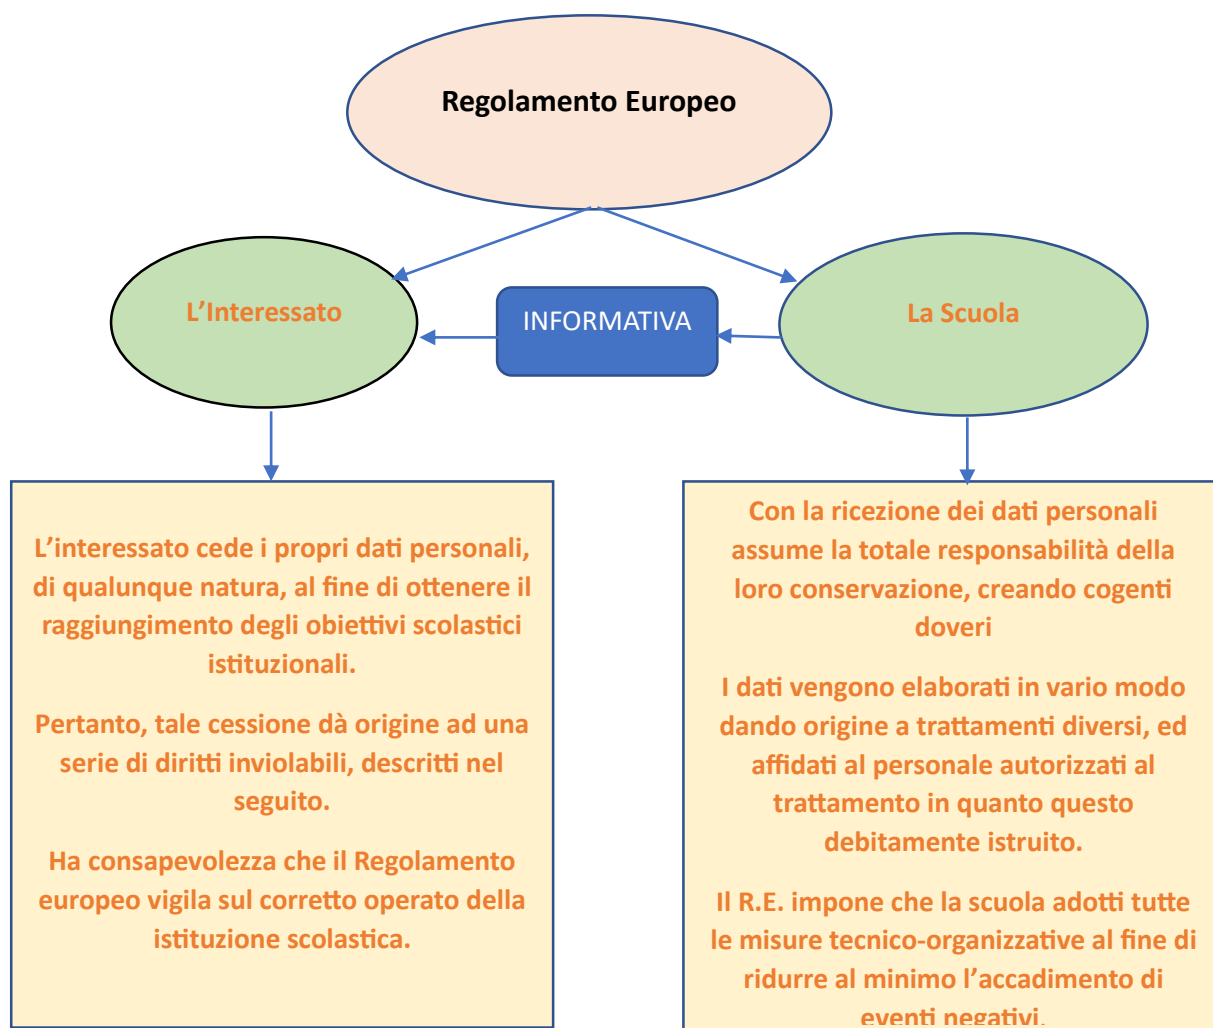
Regolamento Europeo

L’Interessato

INFORMATIVA

La Scuola

L’interessato cede i propri dati personali, di qualunque natura, al fine di ottenere il raggiungimento degli obiettivi scolastici istituzionali.

Pertanto, tale cessione dà origine ad una serie di diritti inviolabili, descritti nel seguito.

Ha consapevolezza che il Regolamento europeo vigila sul corretto operato della istituzione scolastica.

Con la ricezione dei dati personali assume la totale responsabilità della loro conservazione, creando cogenti doveri

I dati vengono elaborati in vario modo dando origine a trattamenti diversi, ed affidati al personale autorizzati al trattamento in quanto questo debitamente istruito.

Il R.E. impone che la scuola adotti tutte le misure tecnico-organizzative al fine di ridurre al minimo l’accadimento di eventi negativi.